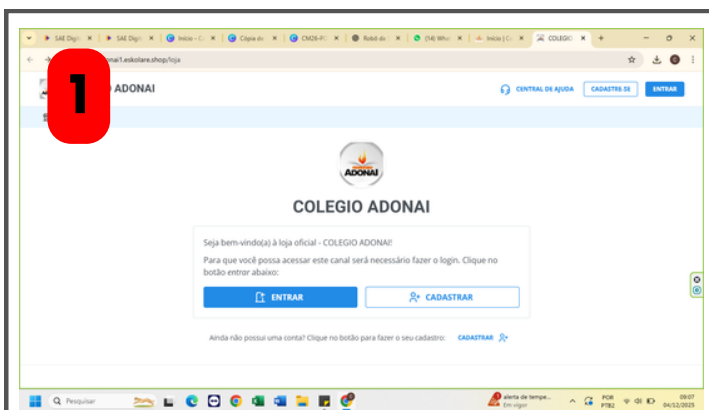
SAE Digit ×
SAE Digit ×
Início - C ×
Cópia de ×
CM26-PC ×
Robô de ×
(14) Wha ×
Início | C ×
COLEGIO ×

onai1.eskolare.shop/loja

1

O ADONAI

CENTRAL DE AJUDA
CADASTRE-SE
ENTRAR

ADONAI

COLEGIO ADONAI

Seja bem-vindo(a) à loja oficial - COLEGIO ADONAI!

Para que você possa acessar este canal será necessário fazer o login. Clique no botão entrar abaixo:

ENTRAR
CADASTRAR

Ainda não possui uma conta? Clique no botão para fazer o seu cadastro: CADASTRAR

Pesquisar

alerta de tempe...
Em vigor

POR
PTB2

09:07
04/12/2025